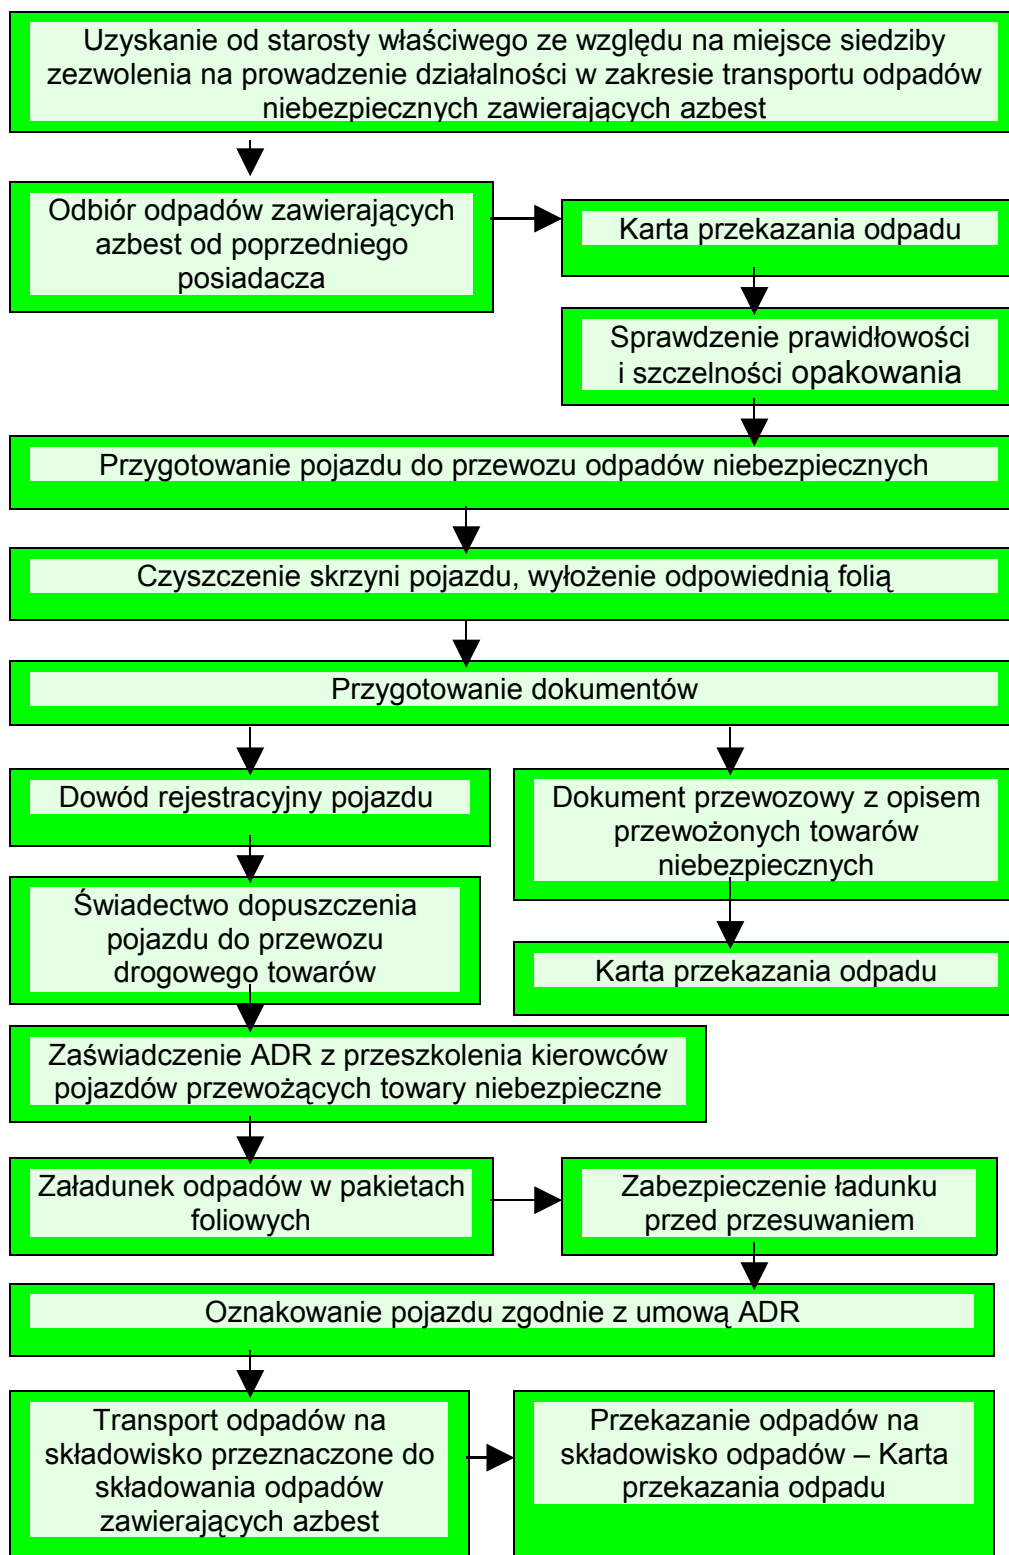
Uzyskanie od starosty właściwego ze względu na miejsce siedziby zezwolenia na prowadzenie działalności w zakresie transportu odpadów niebezpiecznych zawierających azbest

Odbiór odpadów zawierających azbest od poprzedniego posiadacza

Karta przekazania odpadu

Sprawdzenie prawidłowości i szczelności opakowania

Przygotowanie pojazdu do przewozu odpadów niebezpiecznych

Czyszczenie skrzyni pojazdu, wyłożenie odpowiednią folią

Przygotowanie dokumentów

Dowód rejestracyjny pojazdu

Świadectwo dopuszczenia pojazdu do przewozu drogowego towarów

Dokument przewozowy z opisem przewożonych towarów niebezpiecznych

Karta przekazania odpadu

Zaświadczenie ADR z przeszkolenia kierowców pojazdów przewożących towary niebezpieczne

Załadunek odpadów w pakietach foliowych

Zabezpieczenie ładunku przed przesuwaniem

Oznakowanie pojazdu zgodnie z umową ADR

Transport odpadów na składowisko przeznaczone do składowania odpadów zawierających azbest

Przekazanie odpadów na składowisko odpadów – Karta przekazania odpadu